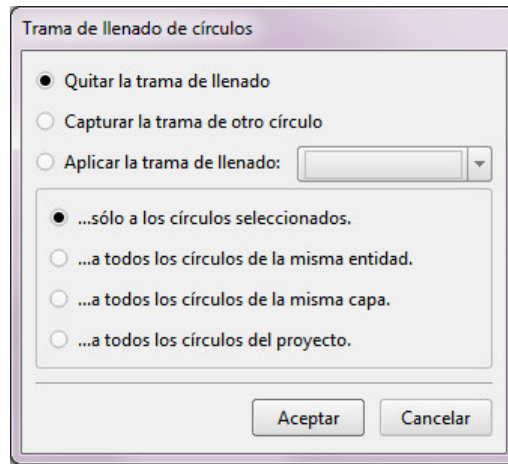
Trama de llenado de círculos

Quitar la trama de llenado

Capturar la trama de otro círculo

Aplicar la trama de llenado:

...sólo a los círculos seleccionados.

...a todos los círculos de la misma entidad.

...a todos los círculos de la misma capa.

...a todos los círculos del proyecto.

Aceptar

Cancelar